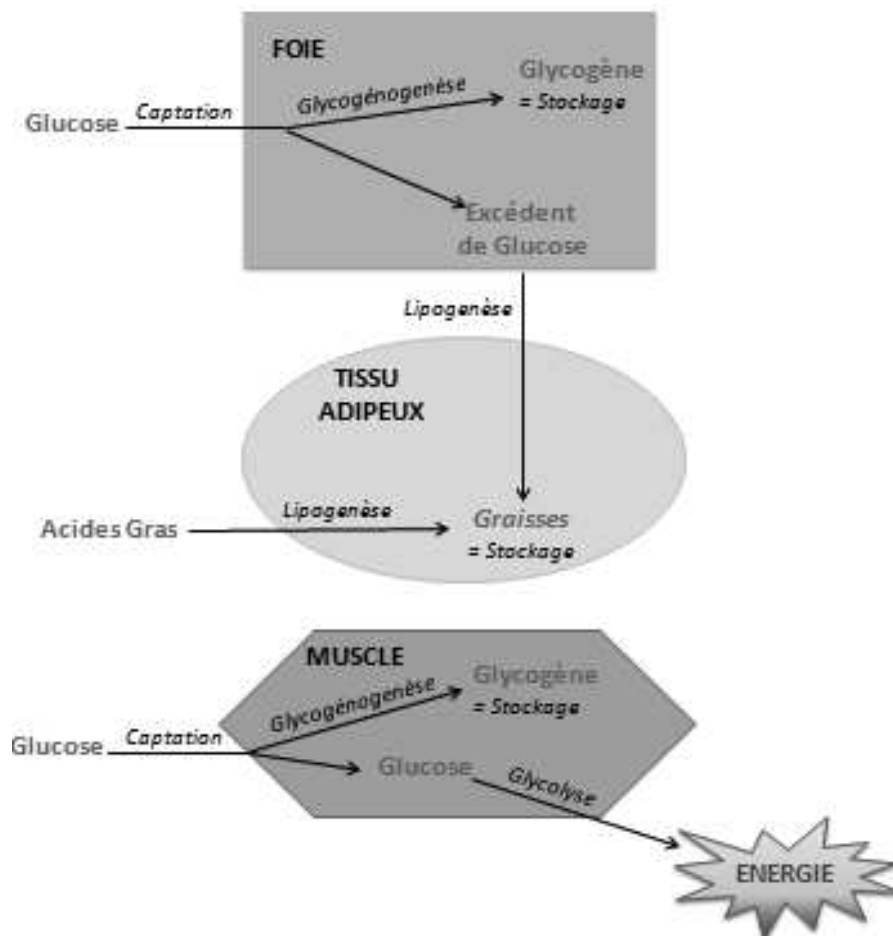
FOIE

Glucose Captation Glycogénogenèse Glycogène = Stockage

Excédent de Glucose

Lipagenèse

TISSU ADIPEUX

Acides Gras Lipagenèse Graisses = Stockage

MUSCLE

Glucose Captation Glycogénogenèse Glycogène = Stockage

Glucose Glycolyse

ENERGIE